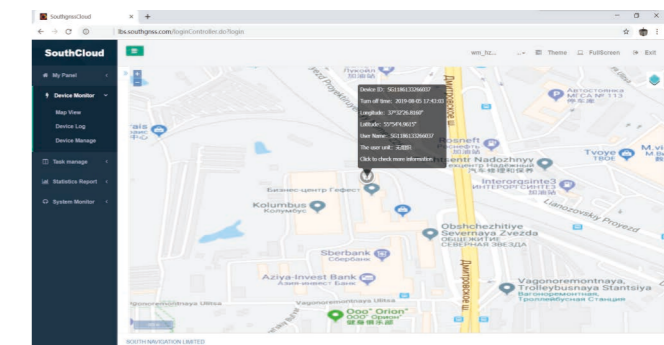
SouthgnssCloud × +

lbs.southgnss.com/loginController.do?login

SouthCloud

wm_tc... Theme FullScreen Exit

My Panel

Device Monitor

Map View

Device Log

Device Manage

Task manage

Statistics Report

System Monitor

Device ID: SG11861332660037
Turn off time: 2019-08-05 17:42:03
Longitude: 37°33'26.8168"
Latitude: 55°54'4.9653"
User Name: SG11861332660037
The user unit: 无锡院
Click to check more information

Лукойл
Rosneft
Tsentr Nadozhnyy
Интерогсинтез
Interorgsinte3
Tvoye
ТВОЁ
M.vi
Автотехника
Бизнес-центр Гефест
Kolumbus
Колумбус
Obshchezhitiye Severnaya Zvezda
ОБЩЕЖИТИЕ СЕВЕРНАЯ ЗВЕЗДА
Sberbank
Сбербанк
Aziya-Invest Bank
Азия-Инвест Банк
Vagonoremontnaya, Trolleybusnaya Stantsiya
Вагоноремонтная, Троллейбусная Станция
Ooo" Orion"
ООО" Орион"
Дмитровское ш.
Lianozovsky Proyezd

SOUTH NAVIGATION LIMITED